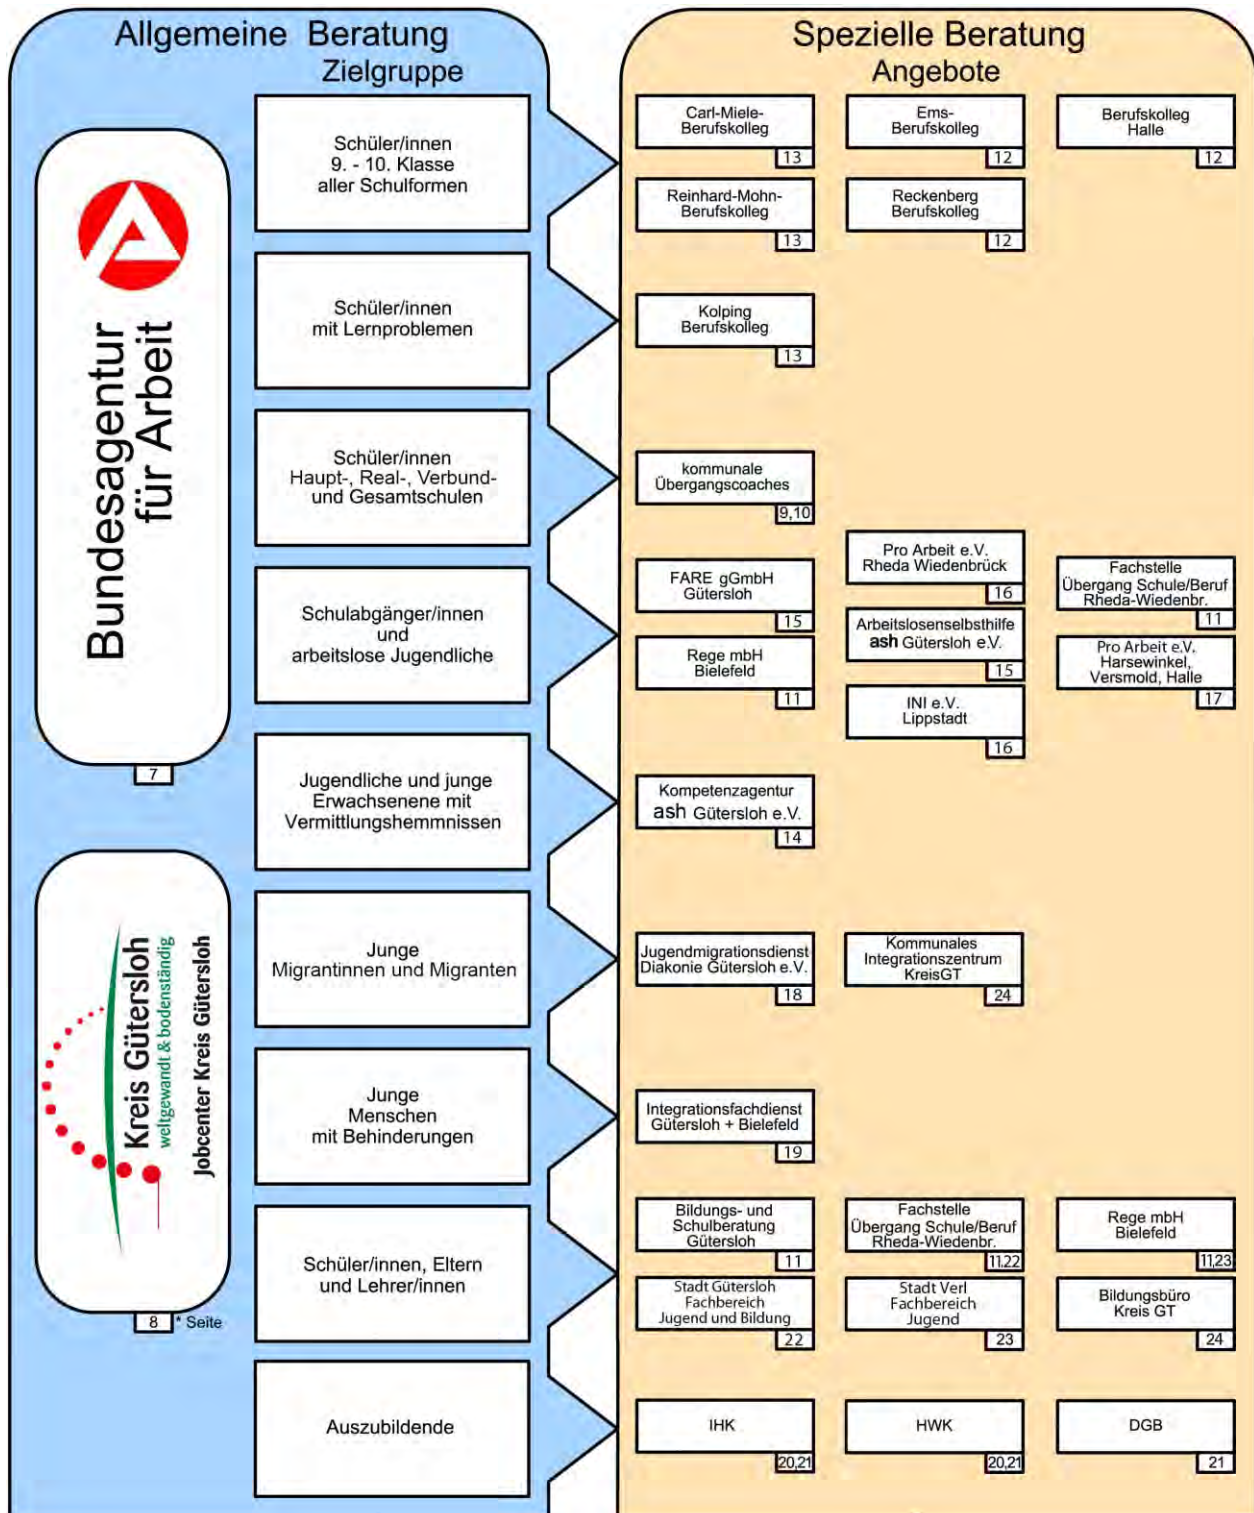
Allgemeine Beratung
Zielgruppe

Bundesagentur für Arbeit
7

Kreis Gütersloh
weltgewandt & bodenständig
Jobcenter Kreis Gütersloh
8 * Seite

Schüler/innen 9. - 10. Klasse aller Schulformen

Schüler/innen mit Lernproblemen

Schüler/innen Haupt-, Real-, Verbund- und Gesamtschulen

Schulabgänger/innen und arbeitslose Jugendliche

Jugendliche und junge Erwachsenene mit Vermittlungshemmnissen

Junge Migrantinnen und Migranten

Junge Menschen mit Behinderungen

Schüler/innen, Eltern und Lehrer/innen

Auszubildende

Spezielle Beratung
Angebote

Carl-Miele-Berufskolleg 13
Ems-Berufskolleg 12
Berufskolleg Halle 12
Reinhard-Mohn-Berufskolleg 13
Reckenberg Berufskolleg 12

Kolping Berufskolleg 13

kommunale Übergangscoaches 9,10

Pro Arbeit e.V. Rheda Wiedenbrück 16
FARE gGmbH Gütersloh 15
Fachstelle Übergang Schule/Beruf Rheda-Wiedenbr. 11
Arbeitslosenselbsthilfe ash Gütersloh e.V. 15
Rege mbH Bielefeld 11
Pro Arbeit e.V. Harsewinkel, Versmold, Halle 17
INI e.V. Lippstadt 16

Kompetenzagentur ash Gütersloh e.V. 14

Jugendmigrationsdienst Diakonie Gütersloh e.V. 18
Kommunales Integrationszentrum KreisGT 24

Integrationsfachdienst Gütersloh + Bielefeld 19

Bildungs- und Schulberatung Gütersloh 11
Fachstelle Übergang Schule/Beruf Rheda-Wiedenbr. 11,22
Rege mbH Bielefeld 11,23
Stadt Gütersloh Fachbereich Jugend und Bildung 22
Stadt Verl Fachbereich Jugend 23
Bildungsbüro Kreis GT 24

IHK 20,21
HWK 20,21
DGB 21